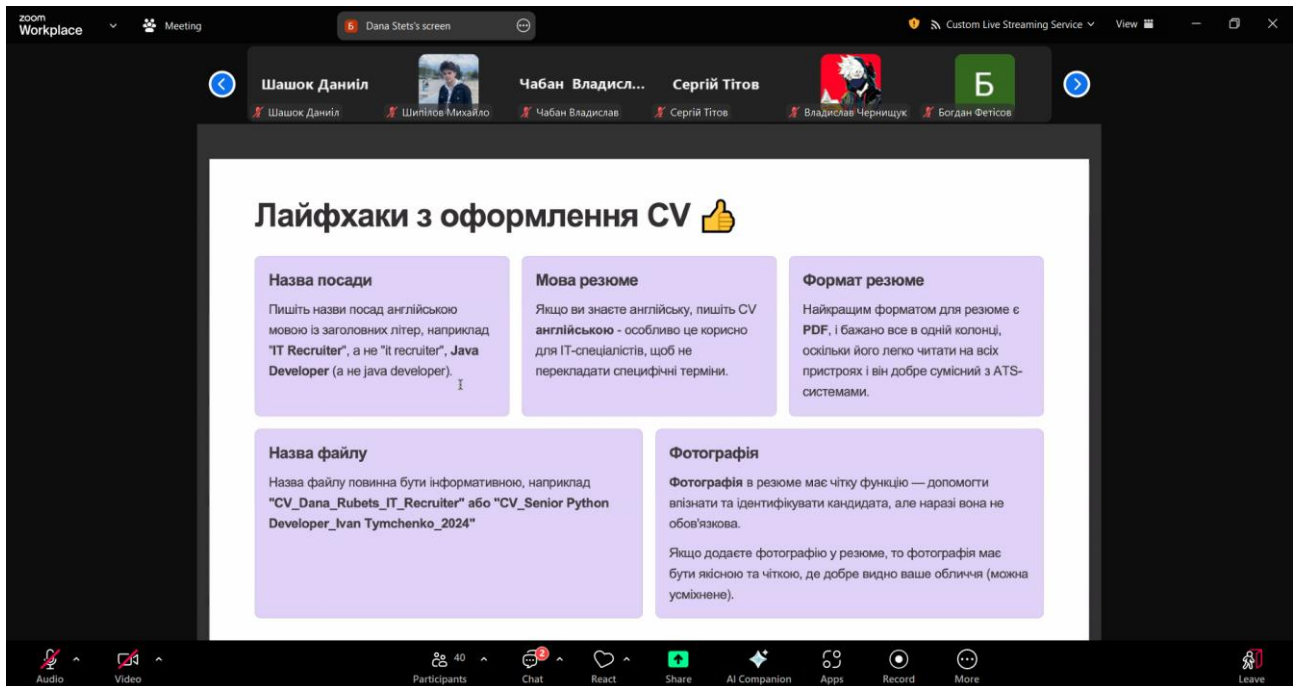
zoom Workplace

Meeting

Б Dana Stets's screen

Custom Live Streaming Service

View

Шашок Даниїл

Чабан Владисл...

Сергій Тітов

Б

Шашок Даниїл

Шипілов Михайло

Чабан Владислав

Сергій Тітов

Владислав Чернищук

Богдан Фетісов

Лайфхаки з оформлення CV 👍

Назва посади

Пишіть назви посад англійською мовою із заголовних літер, наприклад "IT Recruiter", а не "it recruiter", Java Developer (а не java developer).

Мова резюме

Якщо ви знаєте англійську, пишіть CV англійською - особливо це корисно для IT-спеціалістів, щоб не перекладати специфічні терміни.

Формат резюме

Найкращим форматом для резюме є PDF, і бажано все в одній колонці, оскільки його легко читати на всіх пристроях і він добре сумісний з ATS-системами.

Назва файлу

Назва файлу повинна бути інформативною, наприклад "CV_Dana_Rubets_IT_Recruiter" або "CV_Senior Python Developer_Ivan Tymchenko_2024"

Фотографія

Фотографія в резюме має чітку функцію — допомогти впізнати та ідентифікувати кандидата, але наразі вона не обов'язкова.

Якщо додаєте фотографію у резюме, то фотографія має бути якісною та чіткою, де добре видно ваше обличчя (можна усміхнене).

Audio

Video

40
Participants

2
Chat

React

Share

AI Companion

Apps

Record

More

Leave